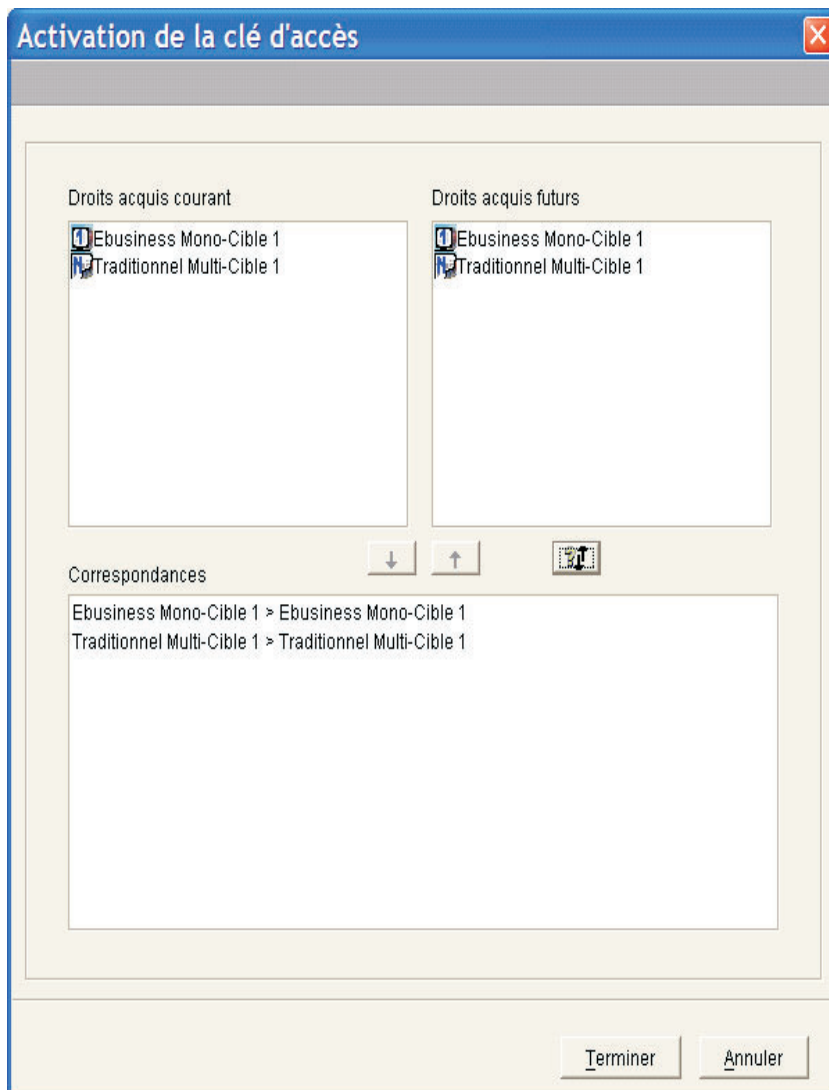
Activation de la clé d'accès

Droits acquis courant

Ebusiness Mono-Cible 1
Traditionnel Multi-Cible 1

Droits acquis futurs

Ebusiness Mono-Cible 1
Traditionnel Multi-Cible 1

Correspondances

Ebusiness Mono-Cible 1 > Ebusiness Mono-Cible 1
Traditionnel Multi-Cible 1 > Traditionnel Multi-Cible 1

Terminer Annuler